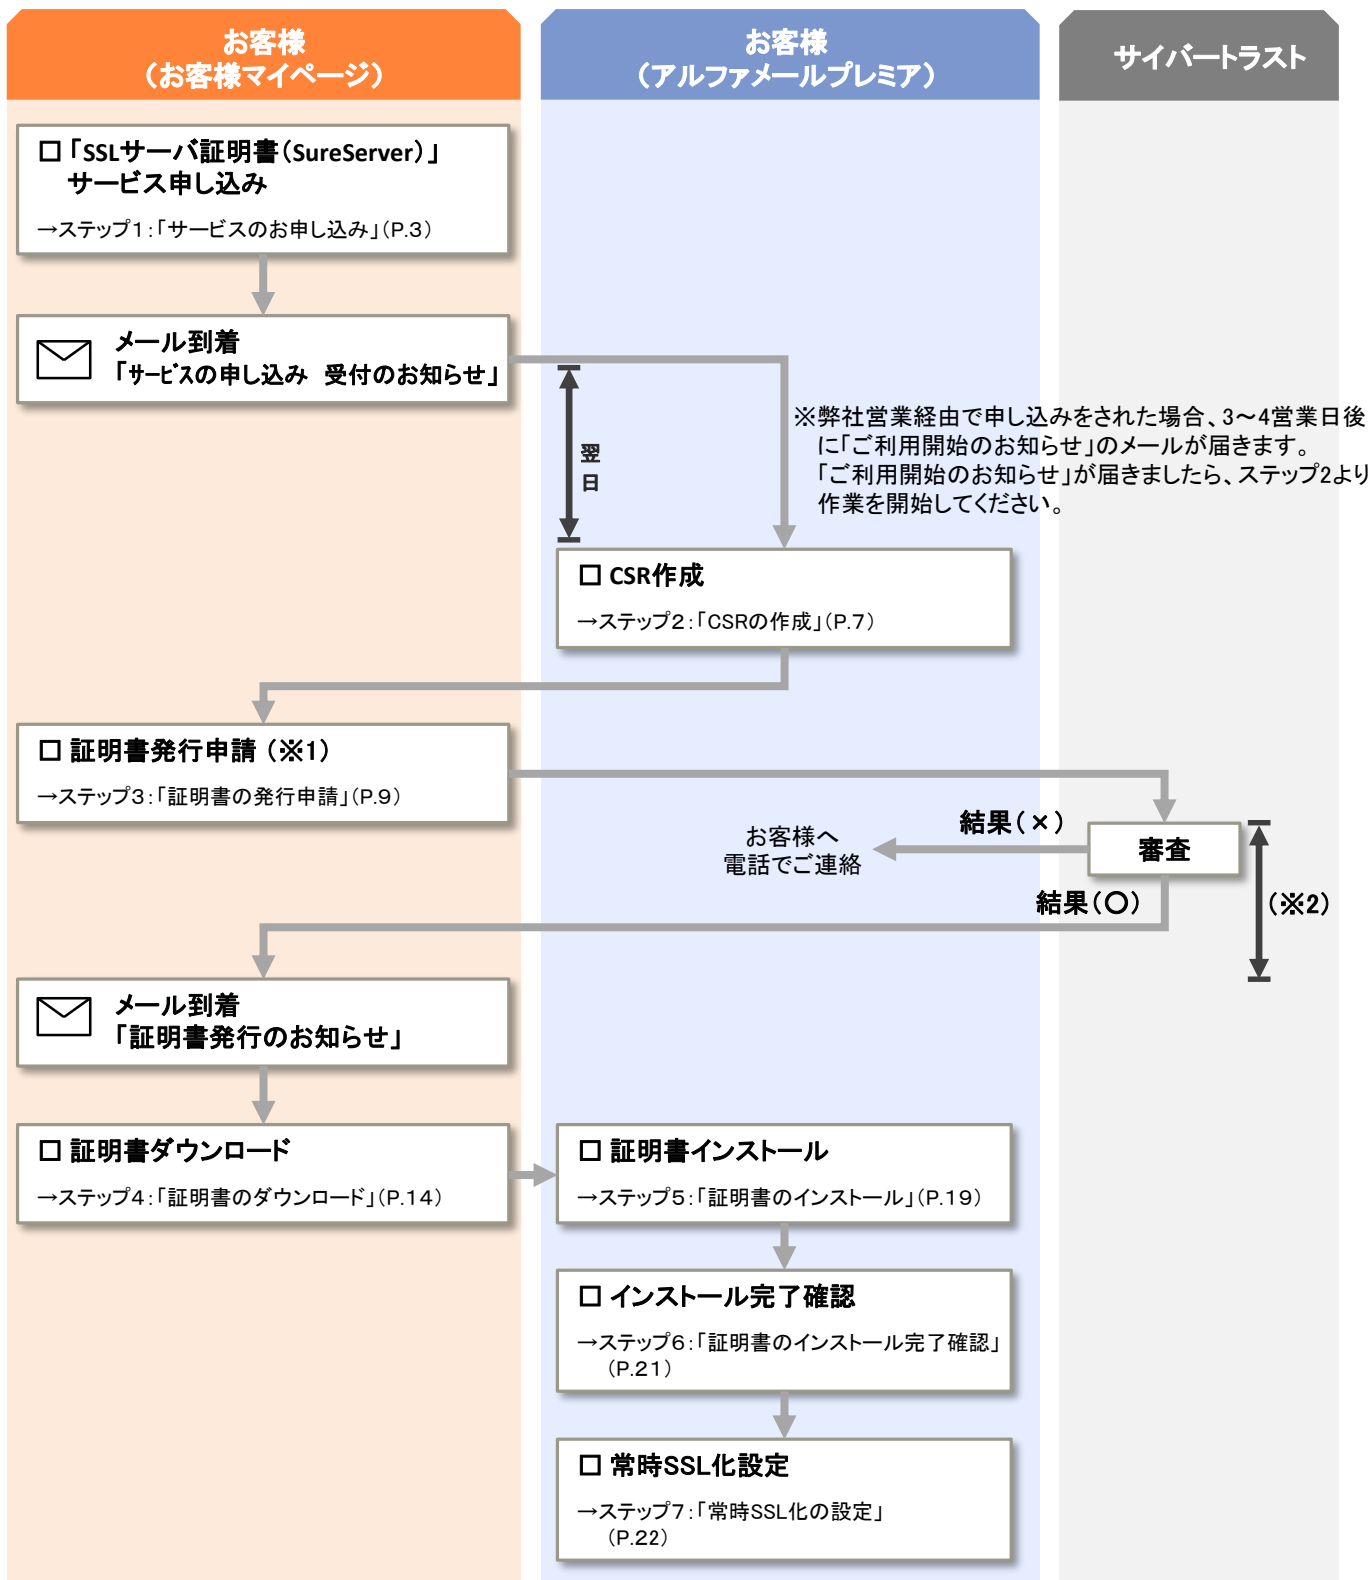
お客様
（お客様マイページ）

お客様
（アルファメールプレミア）

サイバートラスト

☐「SSLサーバ証明書（SureServer）」
サービス申し込み
→ステップ1：「サービスのお申し込み」（P.3）

メール到着
「サービスの申し込み　受付のお知らせ」

翌日

※弊社営業経由で申し込みをされた場合、3～4営業日後に「ご利用開始のお知らせ」のメールが届きます。
「ご利用開始のお知らせ」が届きましたら、ステップ2より作業を開始してください。

☐ CSR作成
→ステップ2：「CSRの作成」（P.7）

☐ 証明書発行申請（※1）
→ステップ3：「証明書の発行申請」（P.9）

結果（×）

お客様へ
電話でご連絡

審査

結果（○）

（※2）

メール到着
「証明書発行のお知らせ」

☐ 証明書ダウンロード
→ステップ4：「証明書のダウンロード」（P.14）

☐ 証明書インストール
→ステップ5：「証明書のインストール」（P.19）

☐ インストール完了確認
→ステップ6：「証明書のインストール完了確認」（P.21）

☐ 常時SSL化設定
→ステップ7：「常時SSL化の設定」（P.22）